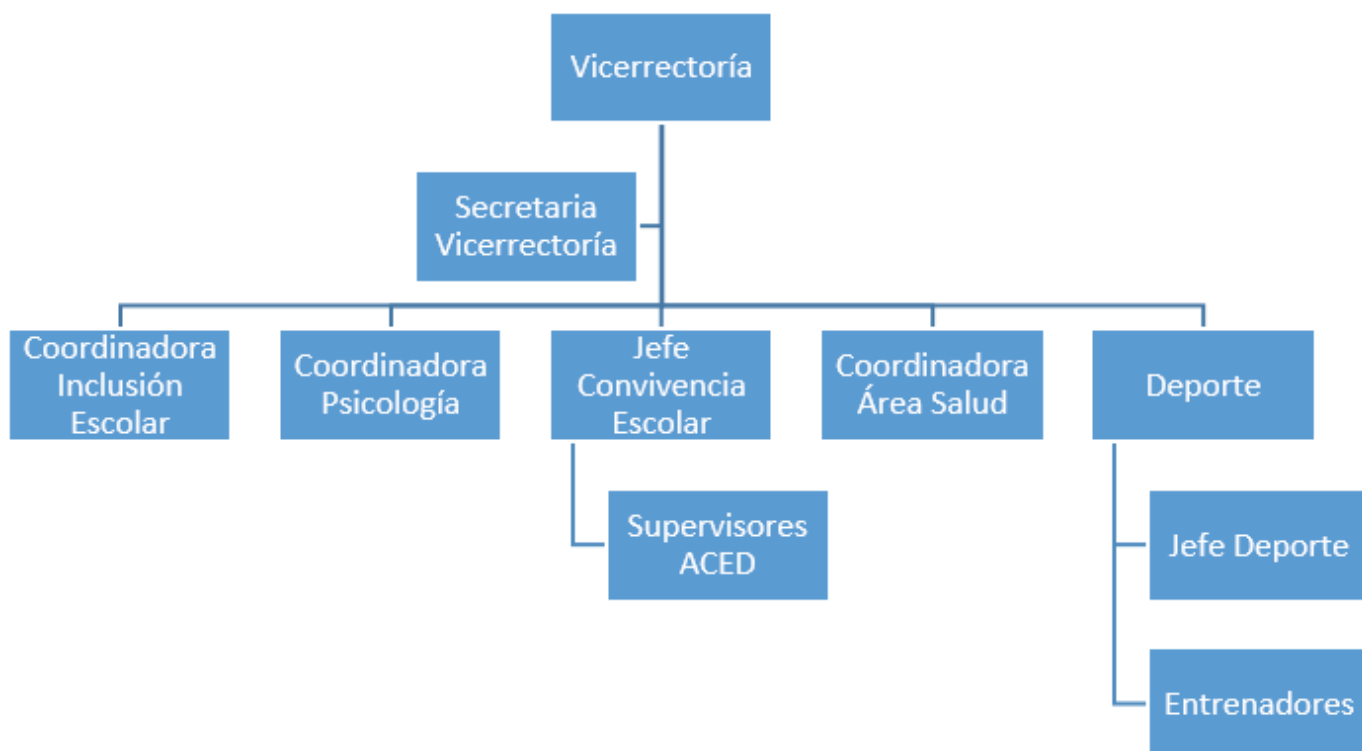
Vicerrectoría

Secretaria Vicerrectoría

Coordinadora Inclusión Escolar

Coordinadora Psicología

Jefe Convivencia Escolar

Supervisores ACED

Coordinadora Área Salud

Deporte

Jefe Deporte

Entrenadores